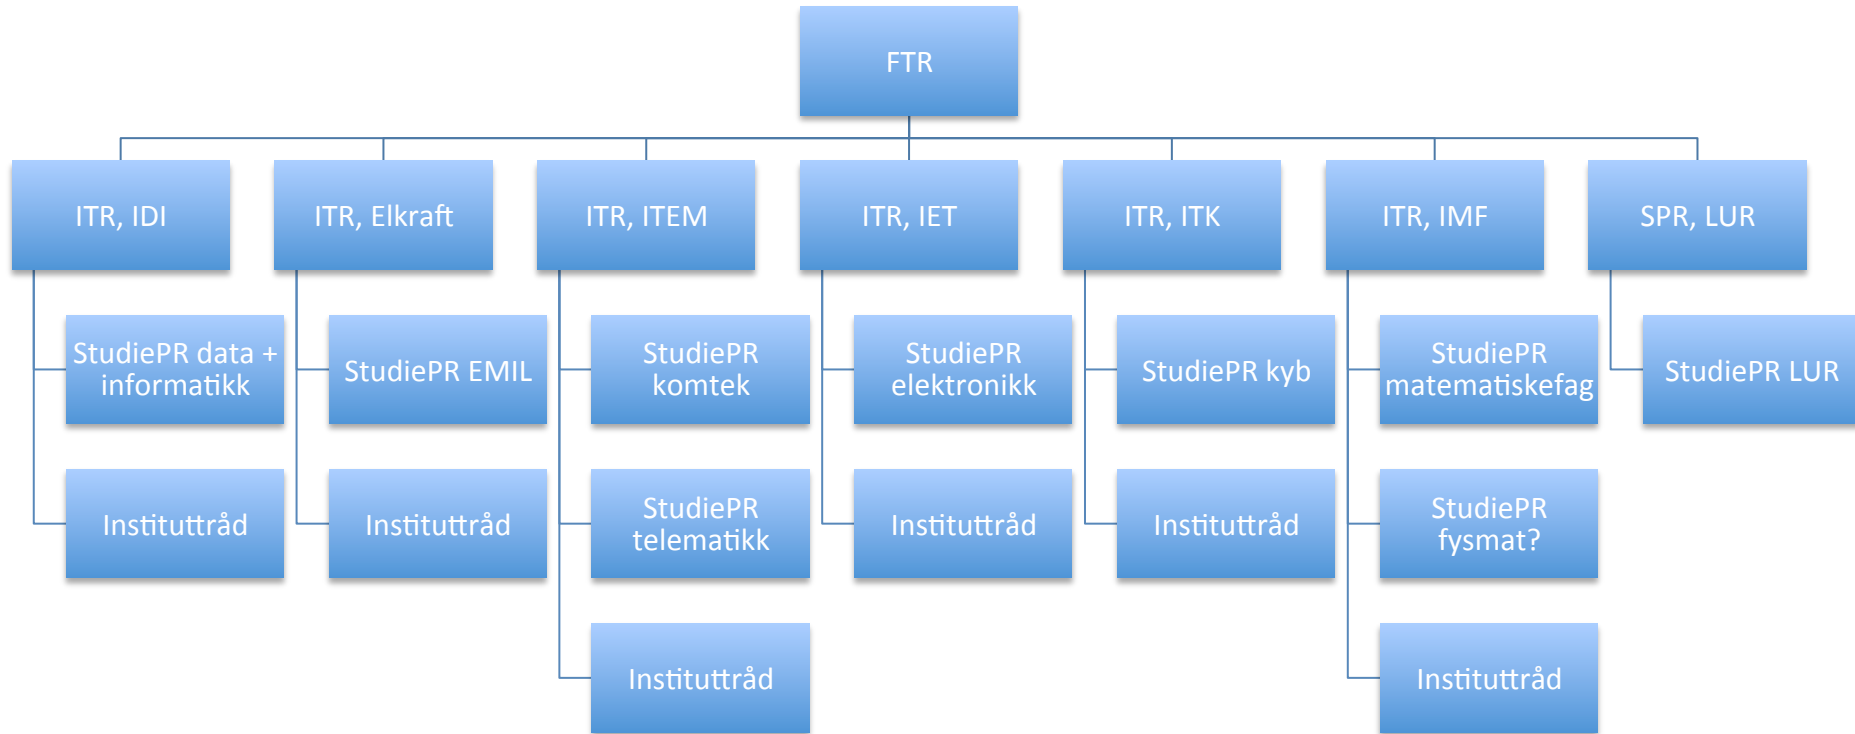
FTR

ITR, IDI

StudiePR data + informatikk

Instituttråd

ITR, Elkraft

StudiePR EMIL

Instituttråd

ITR, ITEM

StudiePR komtek

StudiePR telematikk

Instituttråd

ITR, IET

StudiePR elektronikk

Instituttråd

ITR, ITK

StudiePR kyb

Instituttråd

ITR, IMF

StudiePR matematiskefag

StudiePR fysmat?

Instituttråd

SPR, LUR

StudiePR LUR